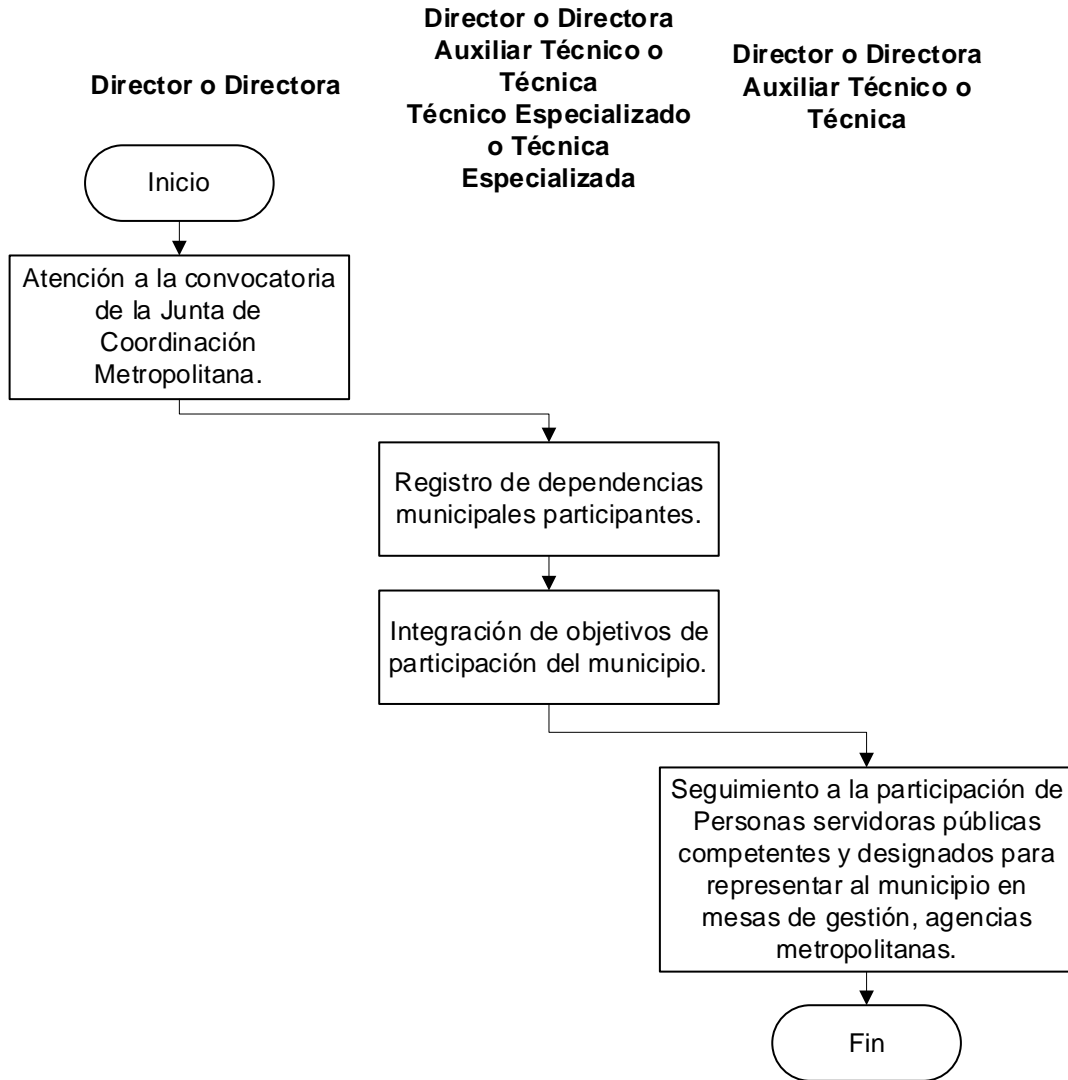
Director o Directora

Director o Directora Auxiliar Técnico o Técnica Técnico Especializado o Técnica Especializada

Director o Directora Auxiliar Técnico o Técnica

Inicio

Atención a la convocatoria de la Junta de Coordinación Metropolitana.

Registro de dependencias municipales participantes.

Integración de objetivos de participación del municipio.

Seguimiento a la participación de Personas servidoras públicas competentes y designados para representar al municipio en mesas de gestión, agencias metropolitanas.

Fin